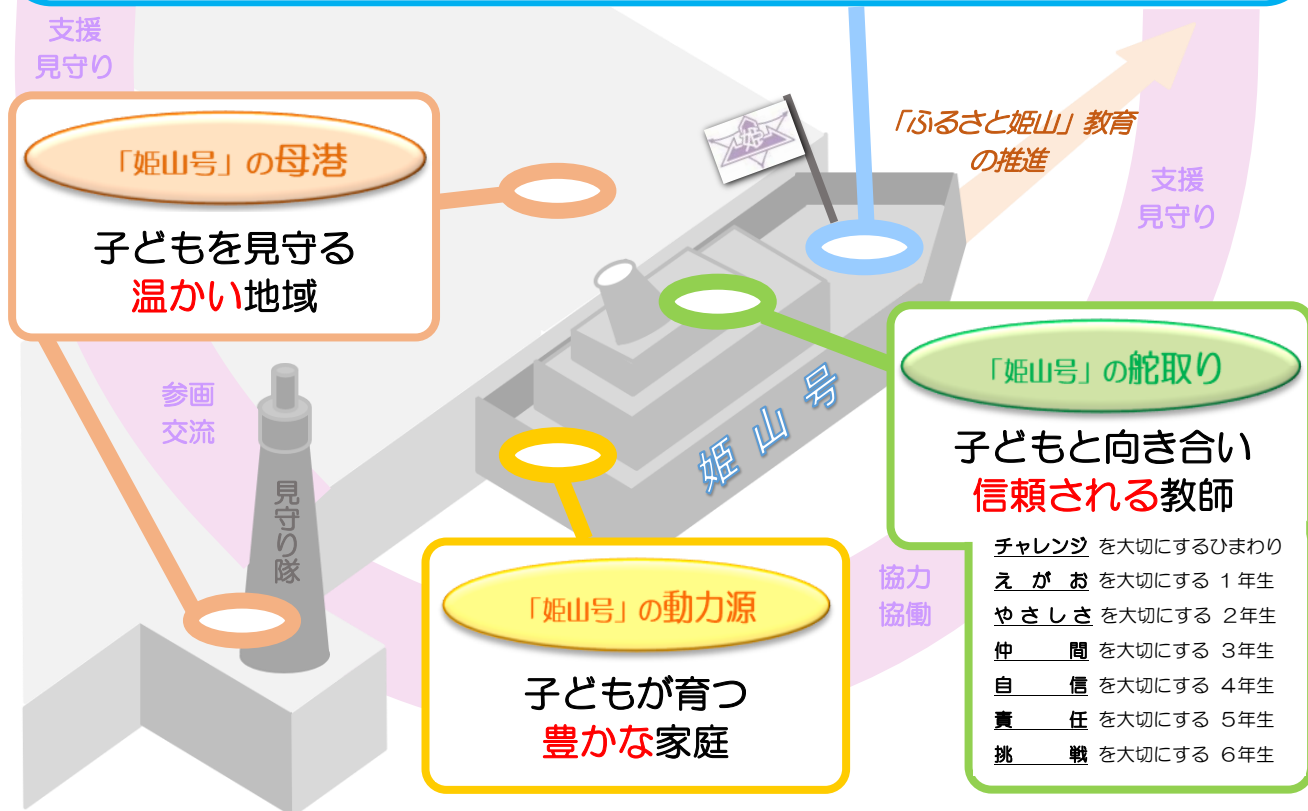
支援
見守り

「姫山号」の母港

子どもを見守る
温かい地域

「ふるさと姫山」教育
の推進

支援
見守り

参画
交流

見守り隊

姫山号

「姫山号」の舵取り

子どもと向き合い
信頼される教師

チャレンジ を大切にするひまわり
えがお を大切にする 1年生
やさしさ を大切にする 2年生
仲間 を大切にする 3年生
自信 を大切にする 4年生
責任 を大切にする 5年生
挑戦 を大切にする 6年生

協力
協働

「姫山号」の動力源

子どもが育つ
豊かな家庭